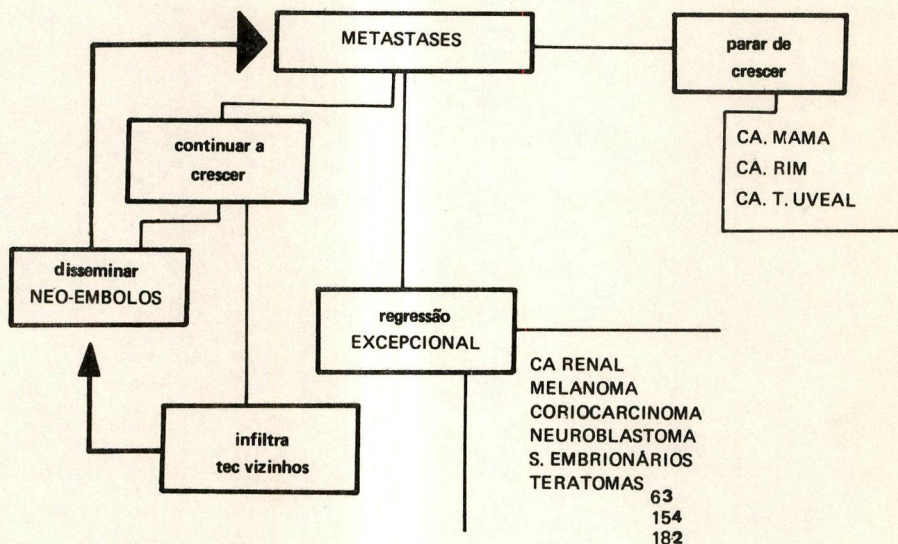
METASTASES

parar de crescer

CA. MAMA
CA. RIM
CA. T. UVEAL

continuar a crescer

disseminar
NEO-EMBOLOS

regressão
EXCEPCIONAL

CA RENAL
MELANOMA
CORIOCARCINOMA
NEUROBLASTOMA
S. EMBRIONÁRIOS
TERATOMAS 63
154
182

infiltra
tec vizinhos